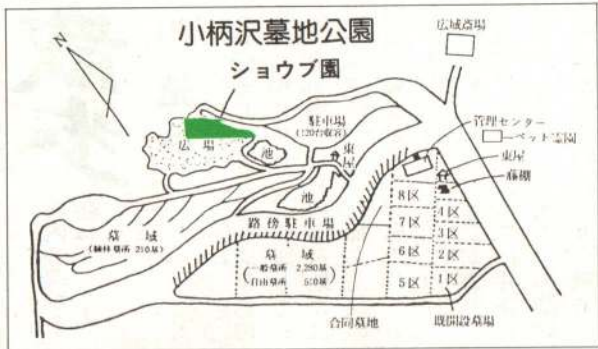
小柄沢墓地公園

広域墓場

N

ショウブ園

駐車場
(120台収容)

広場

池

東屋

池

管理センター

ペット墓園

東屋

藤棚

路傍駐車場

墓域
(樹林墓所 210基)

8区
7区
6区
5区

4区
3区
2区
1区

墓域
一般墓所 2,280基
自由墓所 510基

合同墓地

既開設墓場